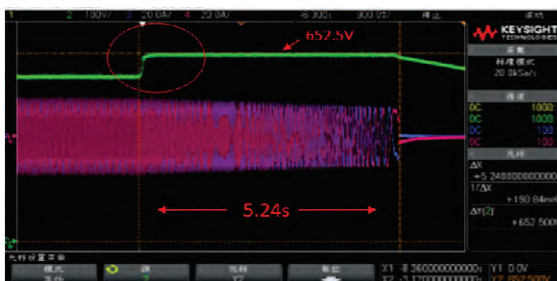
1 2 100V/ 3 20.0A/ 4 20.0A/ -6.300s 500.0s/ 停止

652.5V

5.24s

KEYSIGHT TECHNOLOGIES

采集
标准模式
20.0kSa/s

通道
DC 1000
DC 1000
DC 100
DC 100

光标
ΔX
+5.248000000000s
1/ΔX
+190.84mHz
ΔY(2)
+652.500V

光标设置菜单

模式
手动

源
2

光标
X1

单位

X1 -8.360000000000s Y1 0.0V
X2 -3.120000000000s Y2 652.500V